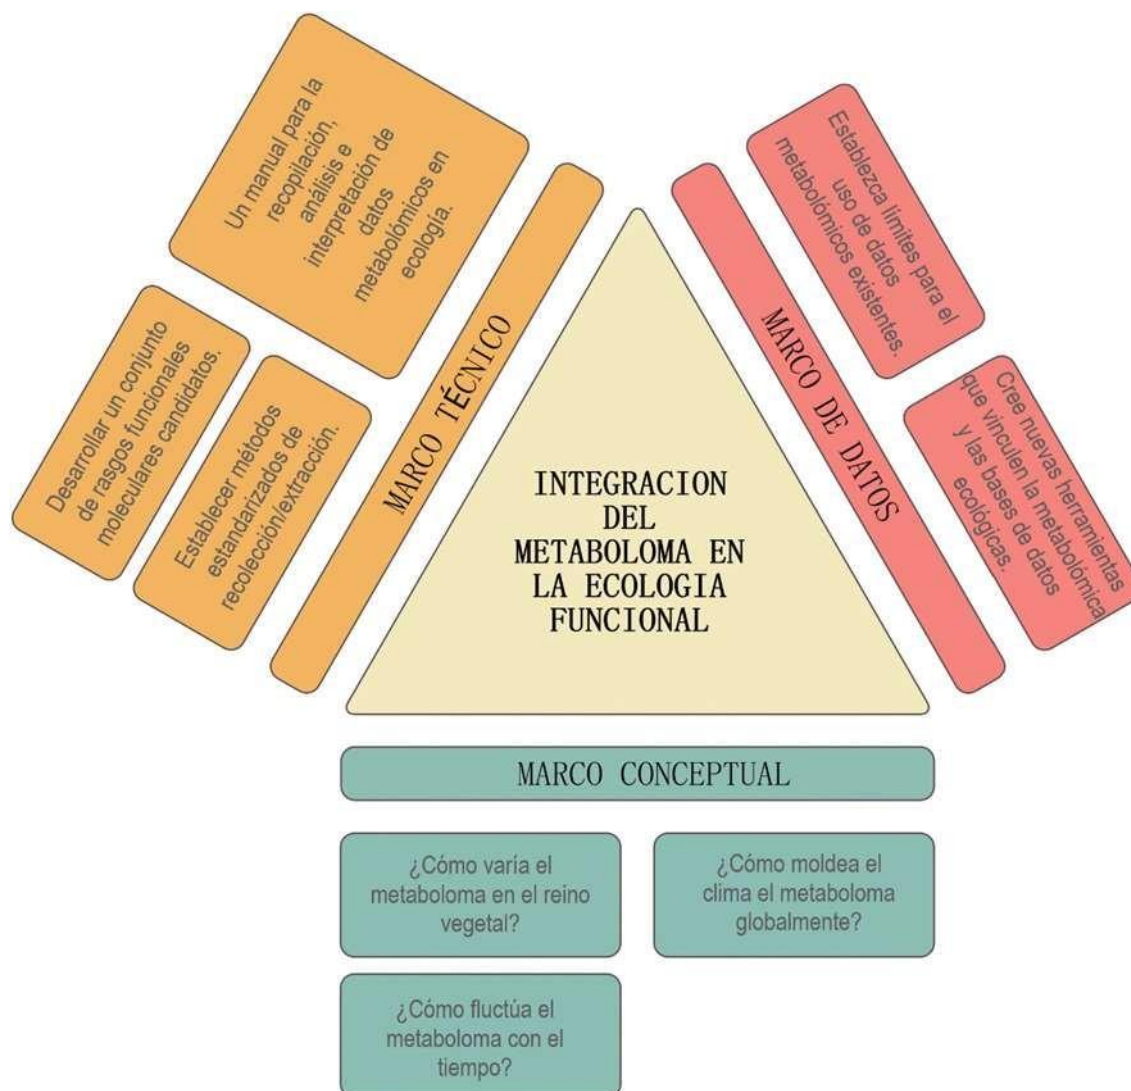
Un manual para la recopilación, análisis e interpretación de datos metabolómicos en ecología.

Desarrollar un conjunto de rasgos funcionales moleculares candidatos.

Establecer métodos estandarizados de recolección/extracción.

MARCO TÉCNICO

Establezca límites para el uso de datos metabolómicos existentes.

Cree nuevas herramientas que vinculen la metabolómica y las bases de datos ecológicas.

MARCO DE DATOS

INTEGRACION DEL METABOLOMA EN LA ECOLOGIA FUNCIONAL

MARCO CONCEPTUAL

¿Cómo varía el metaboloma en el reino vegetal?

¿Cómo moldea el clima el metaboloma globalmente?

¿Cómo fluctúa el metaboloma con el tiempo?